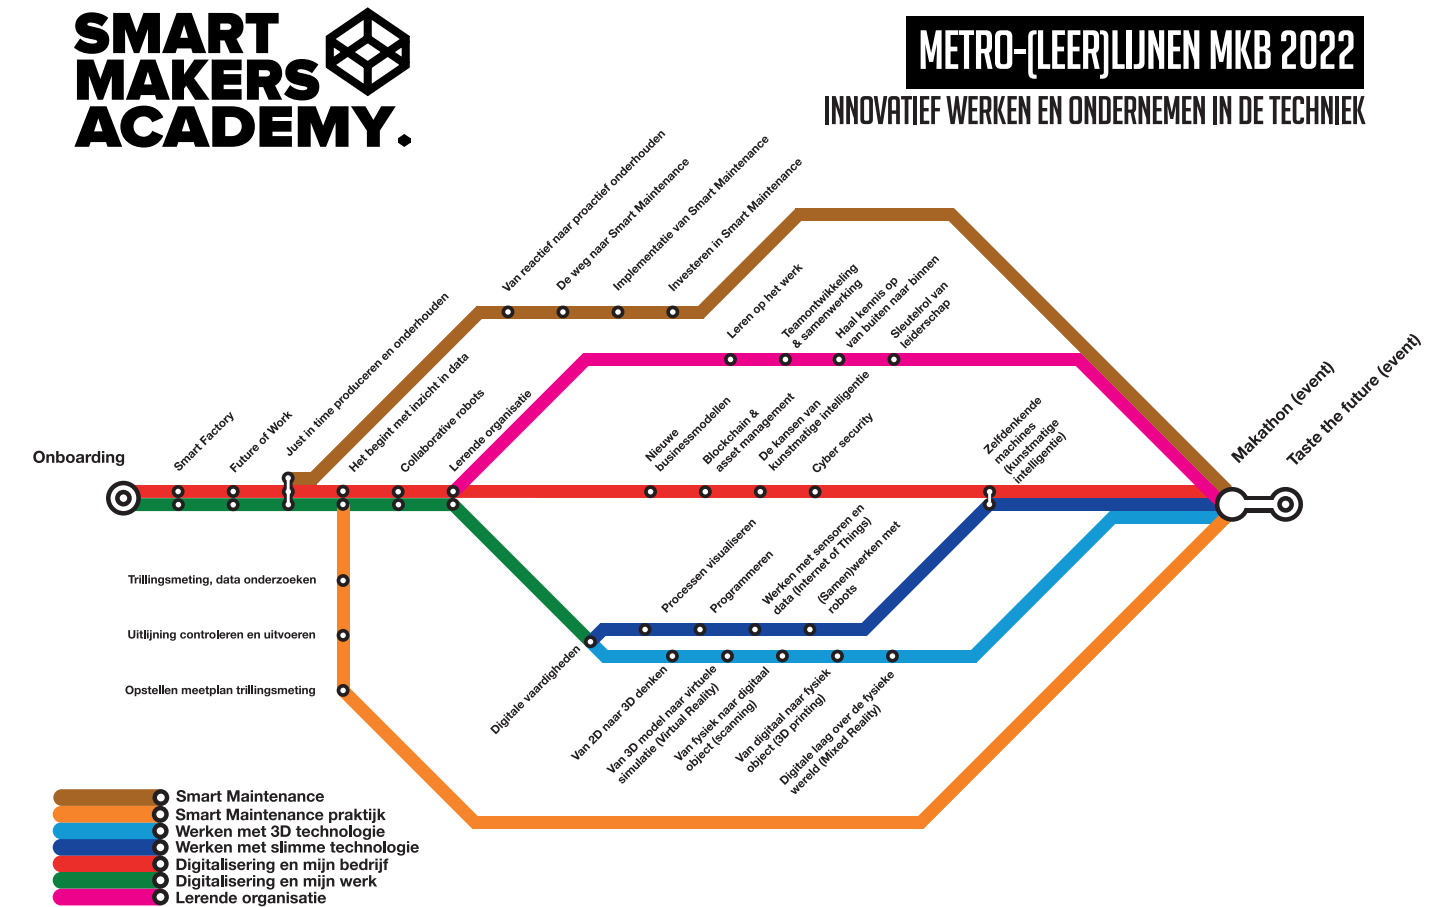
SMART MAKERS ACADEMY.

METRO-(LEER)LIJNEN MKB 2022
INNOVATIEF WERKEN EN ONDERNEMEN IN DE TECHNIEK

Onboarding

Smart Factory
Future of Work
Just in time produceren en onderhouden
Het begint met inzicht in data
Collaborative robots
Lerende organisatie

Van reactief naar proactief onderhouden
De weg naar Smart Maintenance
Implementatie van Smart Maintenance
Investeren in Smart Maintenance

Leren op het werk
Teamontwikkeling & samenwerking
Haal kennis op van buiten naar binnen
Sleutelrol van leiderschap

Nieuwe businessmodellen
Blockchain & asset management
De kansen van kunstmatige intelligentie
Cyber security
Zelfdenkende machines (kunstmatige intelligentie)

Makathon (event)
Taste the future (event)

Trillingsmeting, data onderzoeken
Uitlijning controleren en uitvoeren
Opstellen meetplan trillingsmeting

Processen visualiseren
Programmeren
Werken met sensoren en data (Internet of Things)
(Samen)werken met robots

Digitale vaardigheden
Van 2D naar 3D denken
Van 3D model naar virtuele simulatie (Virtual Reality)
Van fysiek naar digitaal object (scanning)
Van digitaal naar fysiek object (3D printing)
Digitale laag over de fysieke wereld (Mixed Reality)

Smart Maintenance
Smart Maintenance praktijk
Werken met 3D technologie
Werken met slimme technologie
Digitalisering en mijn bedrijf
Digitalisering en mijn werk
Lerende organisatie